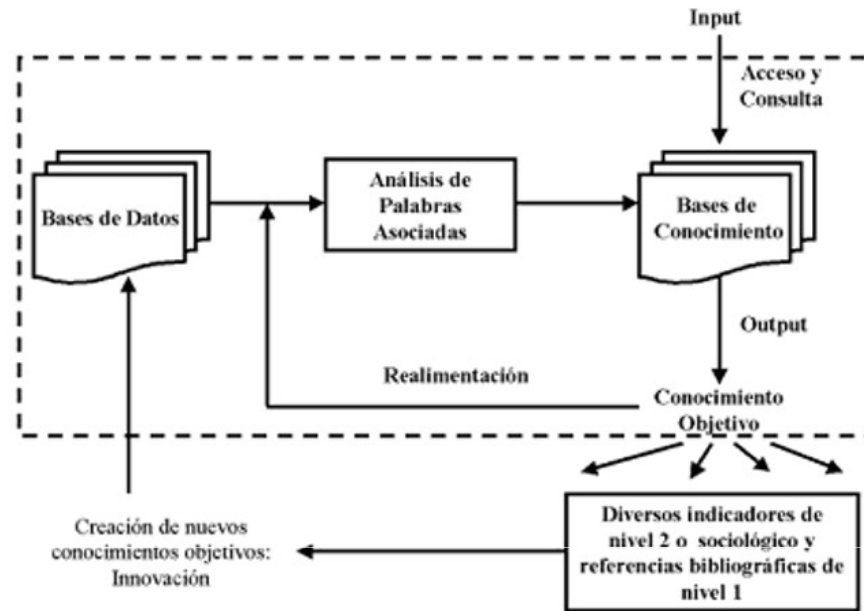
Input

Acceso y Consulta

Bases de Datos

Análisis de Palabras Asociadas

Bases de Conocimiento

Output

Realimentación

Conocimiento Objetivo

Creación de nuevos conocimientos objetivos: Innovación

Diversos indicadores de nivel 2 o sociológico y referencias bibliográficas de nivel 1